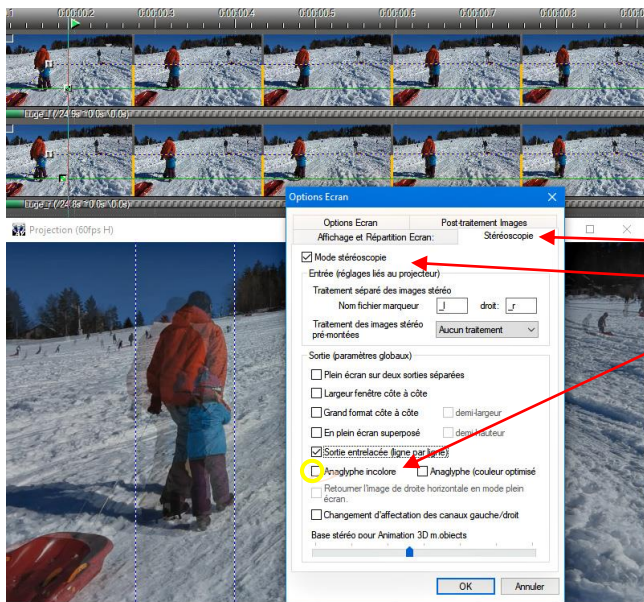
0:00:00.2
0:00:00.3
0:00:00.4
0:00:00.5
0:00:00.6
0:00:00.7
0:00:00.8

Luge_l (24.8s \0.0s \0.0s)

Luge_r (24.8s \0.0s \0.0s)

Projection (60fps H)

Options Ecran

Options Ecran
Post-traitement Images
Affichage et Répartition Ecran:
Stéréoscopie

Mode stéréoscopie

Entrée (réglages liés au projecteur)

Traitement séparé des images stéréo

Nom fichier marqueur _l droit: _r

Traitement des images stéréo pré-montées Aucun traitement

Sortie (paramètres globaux)

Plein écran sur deux sorties séparées

Largeur fenêtre côte à côte

Grand format côte à côte demi-largeur

En plein écran superposé demi-hauteur

Sortie entrelacée (ligne par ligne)

Anaglyphe incolore Anaglyphe (couleur optimisé

Retourner l'image de droite horizontale en mode plein écran.

Changement d'affectation des canaux gauche/droit

Base stéréo pour Animation 3D m.objects

OK Annuler